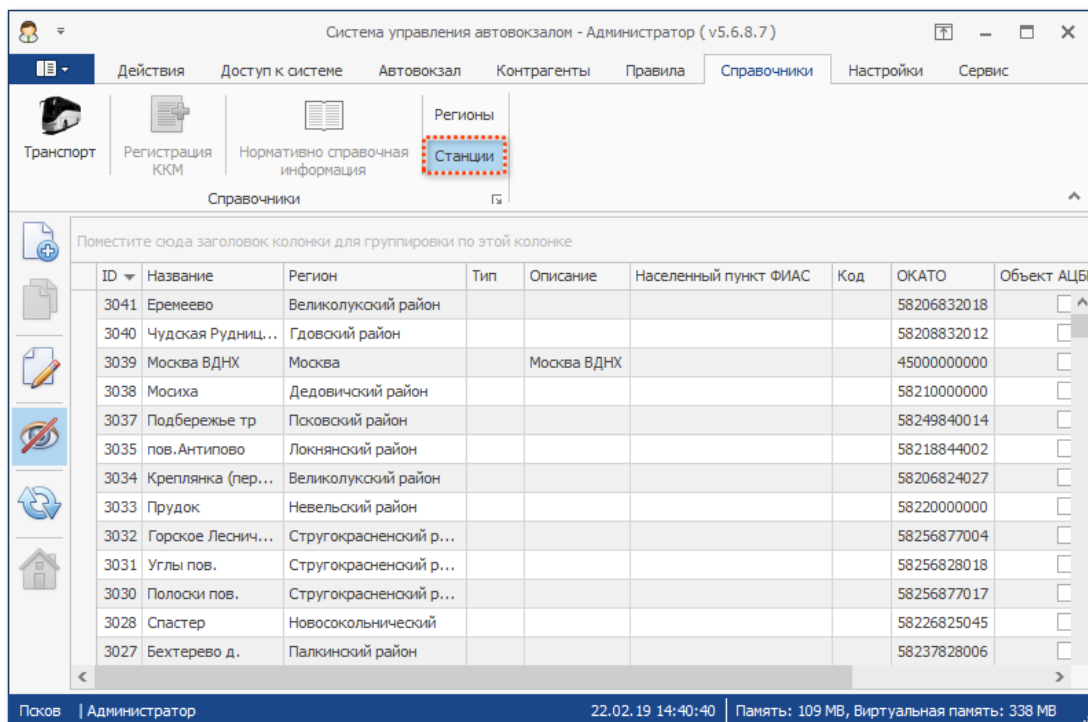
Система управления автовокзалом - Администратор ( v5.6.8.7 )

Действия | Доступ к системе | Автовокзал | Контрагенты | Правила | Справочники | Настройки | Сервис

Транспорт | Регистрация ККМ | Нормативно справочная информация | Регионы | Станции

Справочники

Поместите сюда заголовок колонки для группировки по этой колонке

| ID | Название | Регион | Тип | Описание | Населенный пункт ФИАС | Код | ОКАТО | Объект АЦБ |
|---|---|---|---|---|---|---|---|---|
| 3041 | Еремеево | Великолукский район | | | | | 58206832018 | |
| 3040 | Чудская Рудниц... | Гдовский район | | | | | 58208832012 | |
| 3039 | Москва ВДНХ | Москва | | Москва ВДНХ | | | 45000000000 | |
| 3038 | Мосиха | Дедовичский район | | | | | 58210000000 | |
| 3037 | Подберeжье тр | Псковский район | | | | | 58249840014 | |
| 3035 | пов.Антипово | Локнянский район | | | | | 58218844002 | |
| 3034 | Креплянка (пер... | Великолукский район | | | | | 58206824027 | |
| 3033 | Прудок | Невельский район | | | | | 58220000000 | |
| 3032 | Горское Леснич... | Стругокрасненский р... | | | | | 58256877004 | |
| 3031 | Углы пов. | Стругокрасненский р... | | | | | 58256828018 | |
| 3030 | Полоски пов. | Стругокрасненский р... | | | | | 58256877017 | |
| 3028 | Спастер | Новосокольнический | | | | | 58226825045 | |
| 3027 | Бехтерево д. | Палкинский район | | | | | 58237828006 | |

Псков | Администратор | 22.02.19 14:40:40 | Память: 109 MB, Виртуальная память: 338 MB